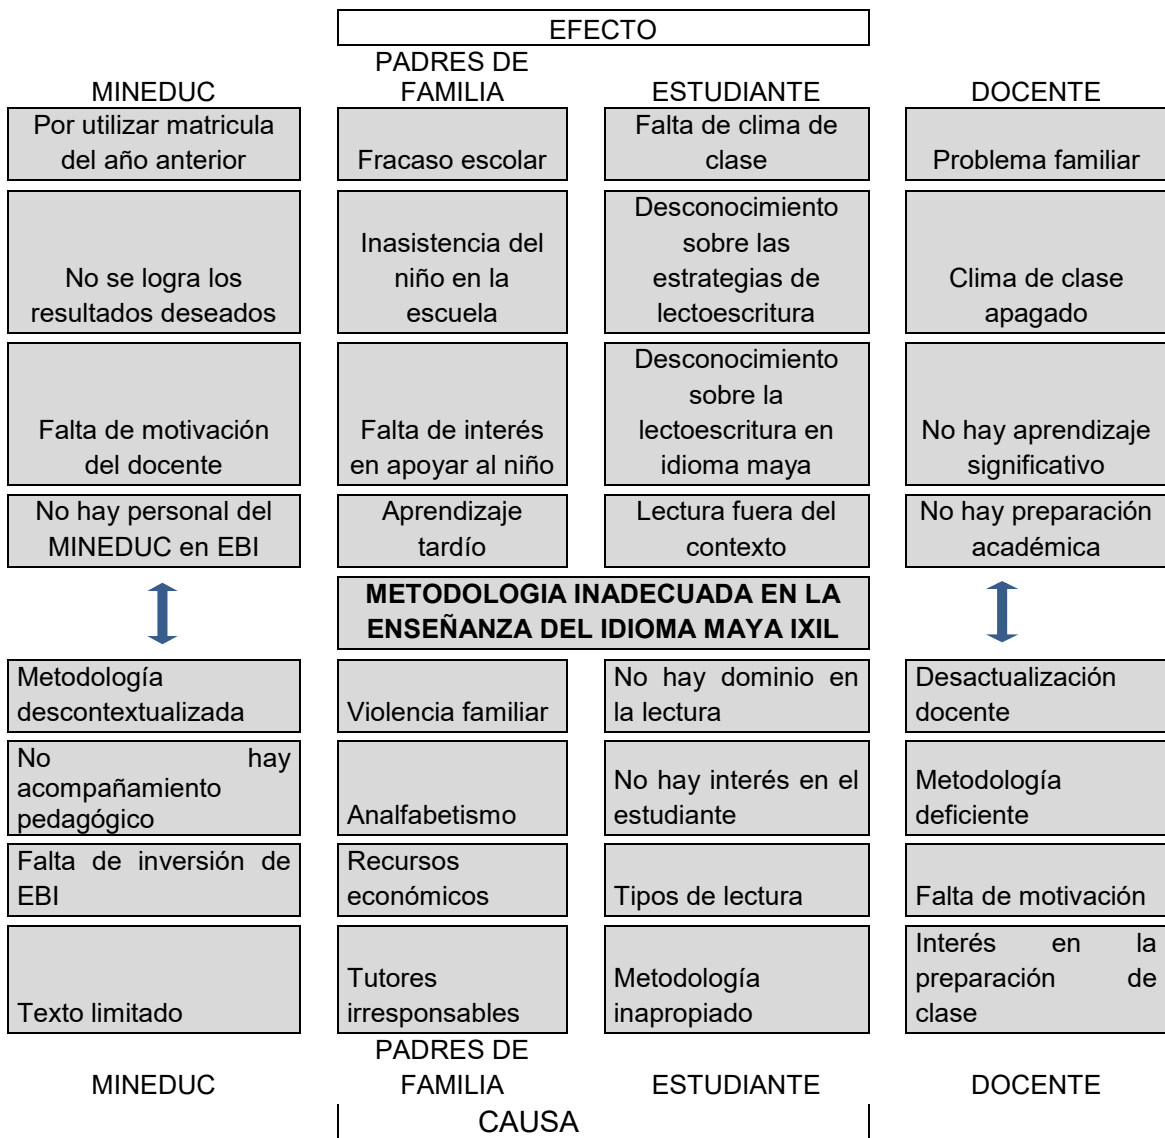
EFECTO

| MINEDUC | PADRES DE FAMILIA | ESTUDIANTE | DOCENTE |
|---|---|---|---|
| Por utilizar matricula del año anterior | Fracaso escolar | Falta de clima de clase | Problema familiar |
| No se logra los resultados deseados | Inasistencia del niño en la escuela | Desconocimiento sobre las estrategias de lectoescritura | Clima de clase apagado |
| Falta de motivación del docente | Falta de interés en apoyar al niño | Desconocimiento sobre la lectoescritura en idioma maya | No hay aprendizaje significativo |
| No hay personal del MINEDUC en EBI | Aprendizaje tardío | Lectura fuera del contexto | No hay preparación académica |

**METODOLOGIA INADECUADA EN LA ENSEÑANZA DEL IDIOMA MAYA IXIL**

| MINEDUC | PADRES DE FAMILIA | ESTUDIANTE | DOCENTE |
|---|---|---|---|
| Metodología descontextualizada | Violencia familiar | No hay dominio en la lectura | Desactualización docente |
| No hay acompañamiento pedagógico | Analfabetismo | No hay interés en el estudiante | Metodología deficiente |
| Falta de inversión de EBI | Recursos económicos | Tipos de lectura | Falta de motivación |
| Texto limitado | Tutores irresponsables | Metodología inapropiado | Interés en la preparación de clase |

CAUSA